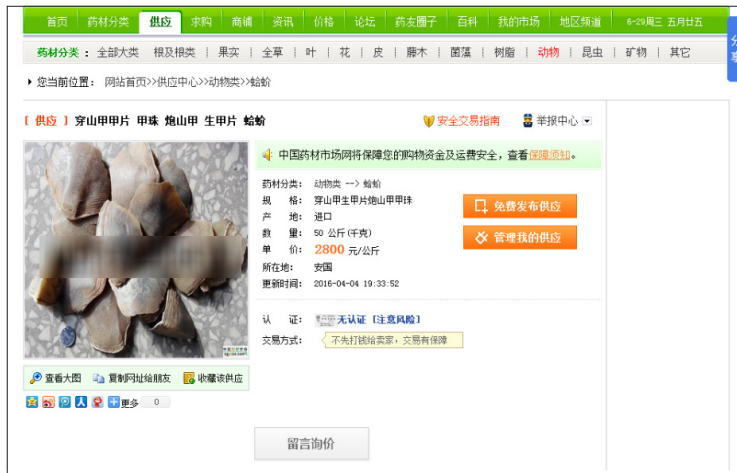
首页 | 药材分类 | 供应 | 求购 | 商铺 | 资讯 | 价格 | 论坛 | 药友圈子 | 百科 | 我的市场 | 地区频道 | 6-29周三 五月廿五

药材分类： 全部大类 | 根及根类 | 果实 | 全草 | 叶 | 花 | 皮 | 藤木 | 菌藻 | 树脂 | 动物 | 昆虫 | 矿物 | 其它

您当前位置： 网站首页>>供应中心>>动物类>>蛤蚧

【供应】穿山甲甲片 甲珠 炮山甲 生甲片 蛤蚧

安全交易指南

举报中心

中国药材市场网将保障您的购物资金及运费安全，查看保障须知。

药材分类： 动物类 --> 蛤蚧
规　　格： 穿山甲生甲片炮山甲甲珠
产　　地： 进口
数　　量： 50 公斤（千克）
单　　价： 2800 元/公斤
所在地： 安国
更新时间： 2016-04-04 19:33:52

免费发布供应

管理我的供应

认　　证： 无认证 [注意风险]
交易方式： 不先打钱给卖家，交易有保障

查看大图 复制网址给朋友 收藏该供应

更多 0

留言询价